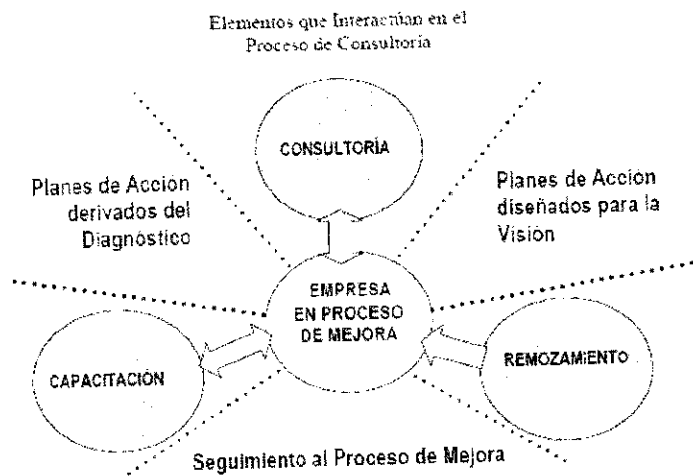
Elementos que Interactúan en el Proceso de Consultoría

CONSULTORÍA

Planes de Acción derivados del Diagnóstico

Planes de Acción diseñados para la Visión

EMPRESA EN PROCESO DE MEJORA

CAPACITACIÓN

REMOZAMIENTO

Seguimiento al Proceso de Mejora